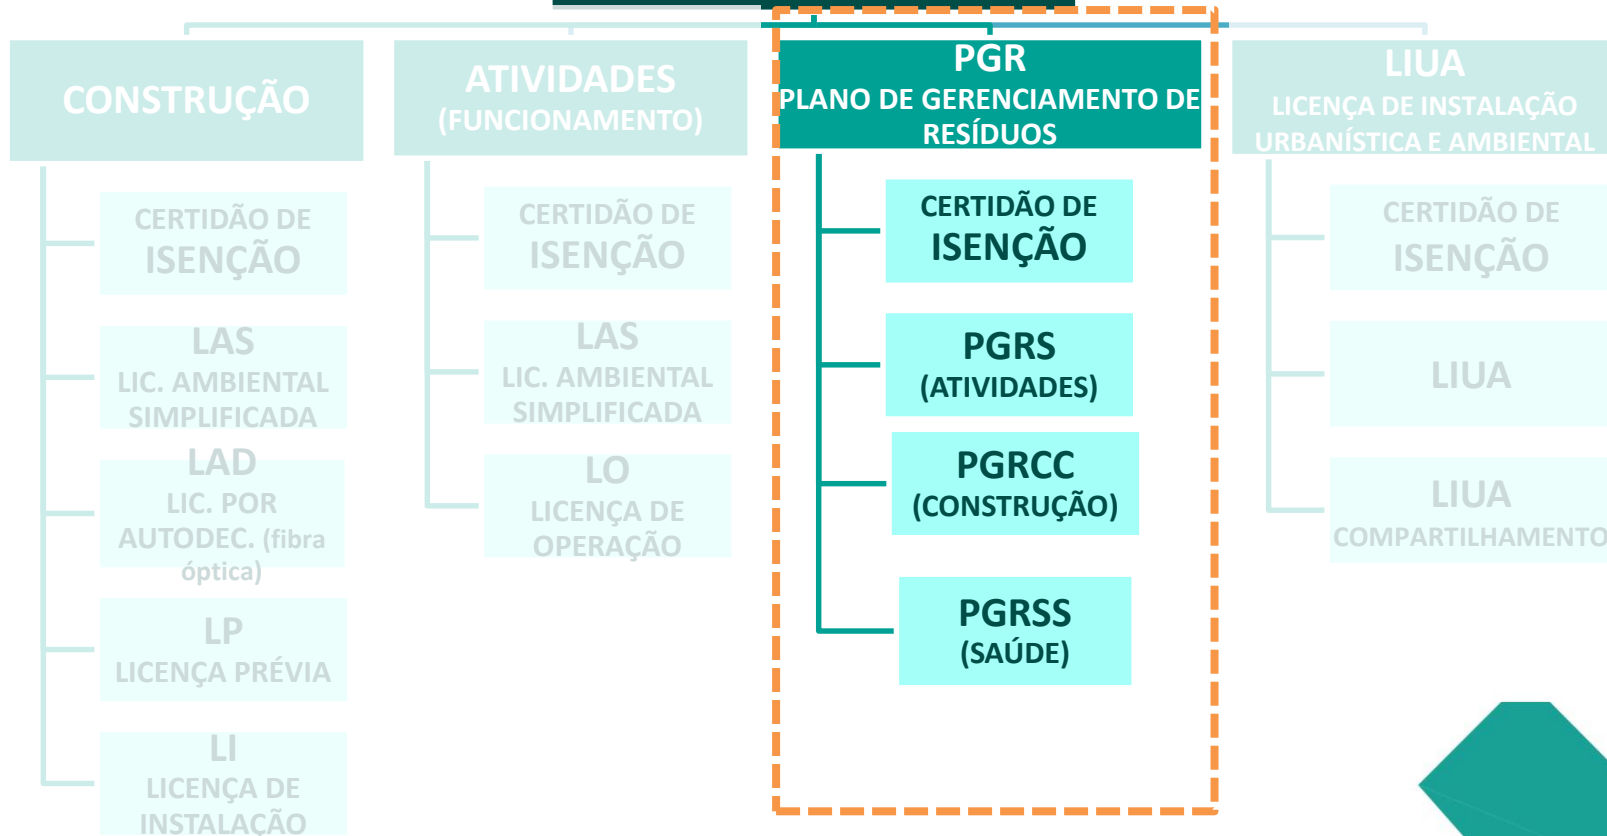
CONSTRUÇÃO

CERTIDÃO DE ISENÇÃO

LAS
LIC. AMBIENTAL SIMPLIFICADA

LAD
LIC. POR AUTODEC. (fibra óptica)

LP
LICENÇA PRÉVIA

LI
LICENÇA DE INSTALAÇÃO

ATIVIDADES
(FUNCIONAMENTO)

CERTIDÃO DE ISENÇÃO

LAS
LIC. AMBIENTAL SIMPLIFICADA

LO
LICENÇA DE OPERAÇÃO

PGR
PLANO DE GERENCIAMENTO DE RESÍDUOS

CERTIDÃO DE ISENÇÃO

PGRS
(ATIVIDADES)

PGRCC
(CONSTRUÇÃO)

PGRSS
(SAÚDE)

LIUA
LICENÇA DE INSTALAÇÃO URBANÍSTICA E AMBIENTAL

CERTIDÃO DE ISENÇÃO

LIUA

LIUA
COMPARTILHAMENTO